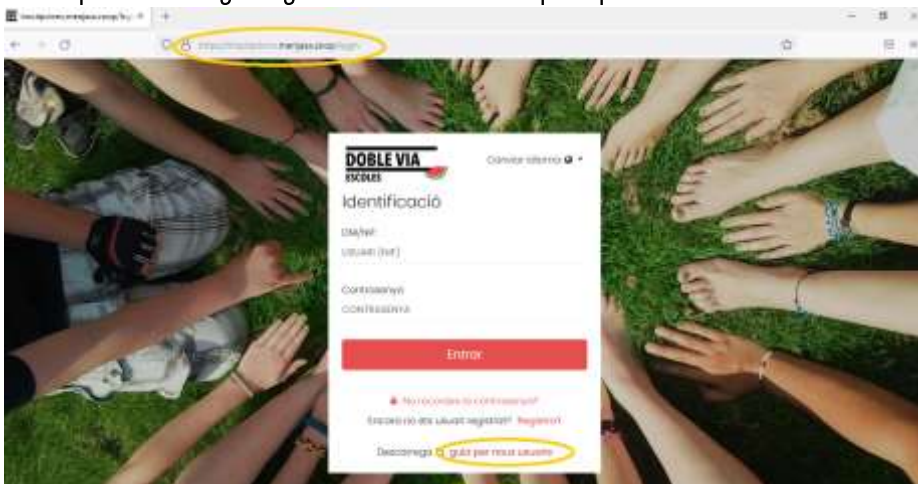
Inscripcions.menjauu.cooop/lo... × +

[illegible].menjauu.coop/login

DOBLE VIA
ESCOLES

Canviar idioma

Identificació

DNI/NIF
USUARI (NIF)

Contrasenya
CONTRASENYA

Entrar

No recordes la contrasenya?

Encara no ets usuari registrat? Registra't

Descarrega la guia per nous usuaris